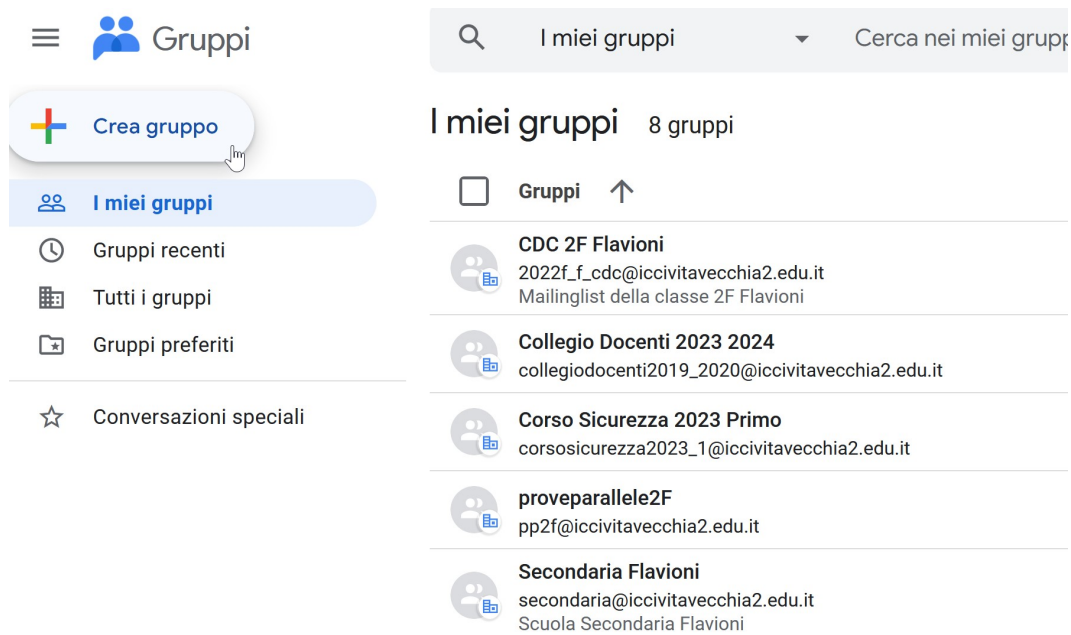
Gruppi

I miei gruppi

Cerca nei miei grupp

Crea gruppo

I miei gruppi

Gruppi recenti

Tutti i gruppi

Gruppi preferiti

Conversazioni speciali

I miei gruppi 8 gruppi

Gruppi

CDC 2F Flavioni
2022f_f_cdc@iccivitavecchia2.edu.it
Mailinglist della classe 2F Flavioni

Collegio Docenti 2023 2024
collegiodocenti2019_2020@iccivitavecchia2.edu.it

Corso Sicurezza 2023 Primo
corsosicurezza2023_1@iccivitavecchia2.edu.it

proveparallele2F
pp2f@iccivitavecchia2.edu.it

Secondaria Flavioni
secondaria@iccivitavecchia2.edu.it
Scuola Secondaria Flavioni